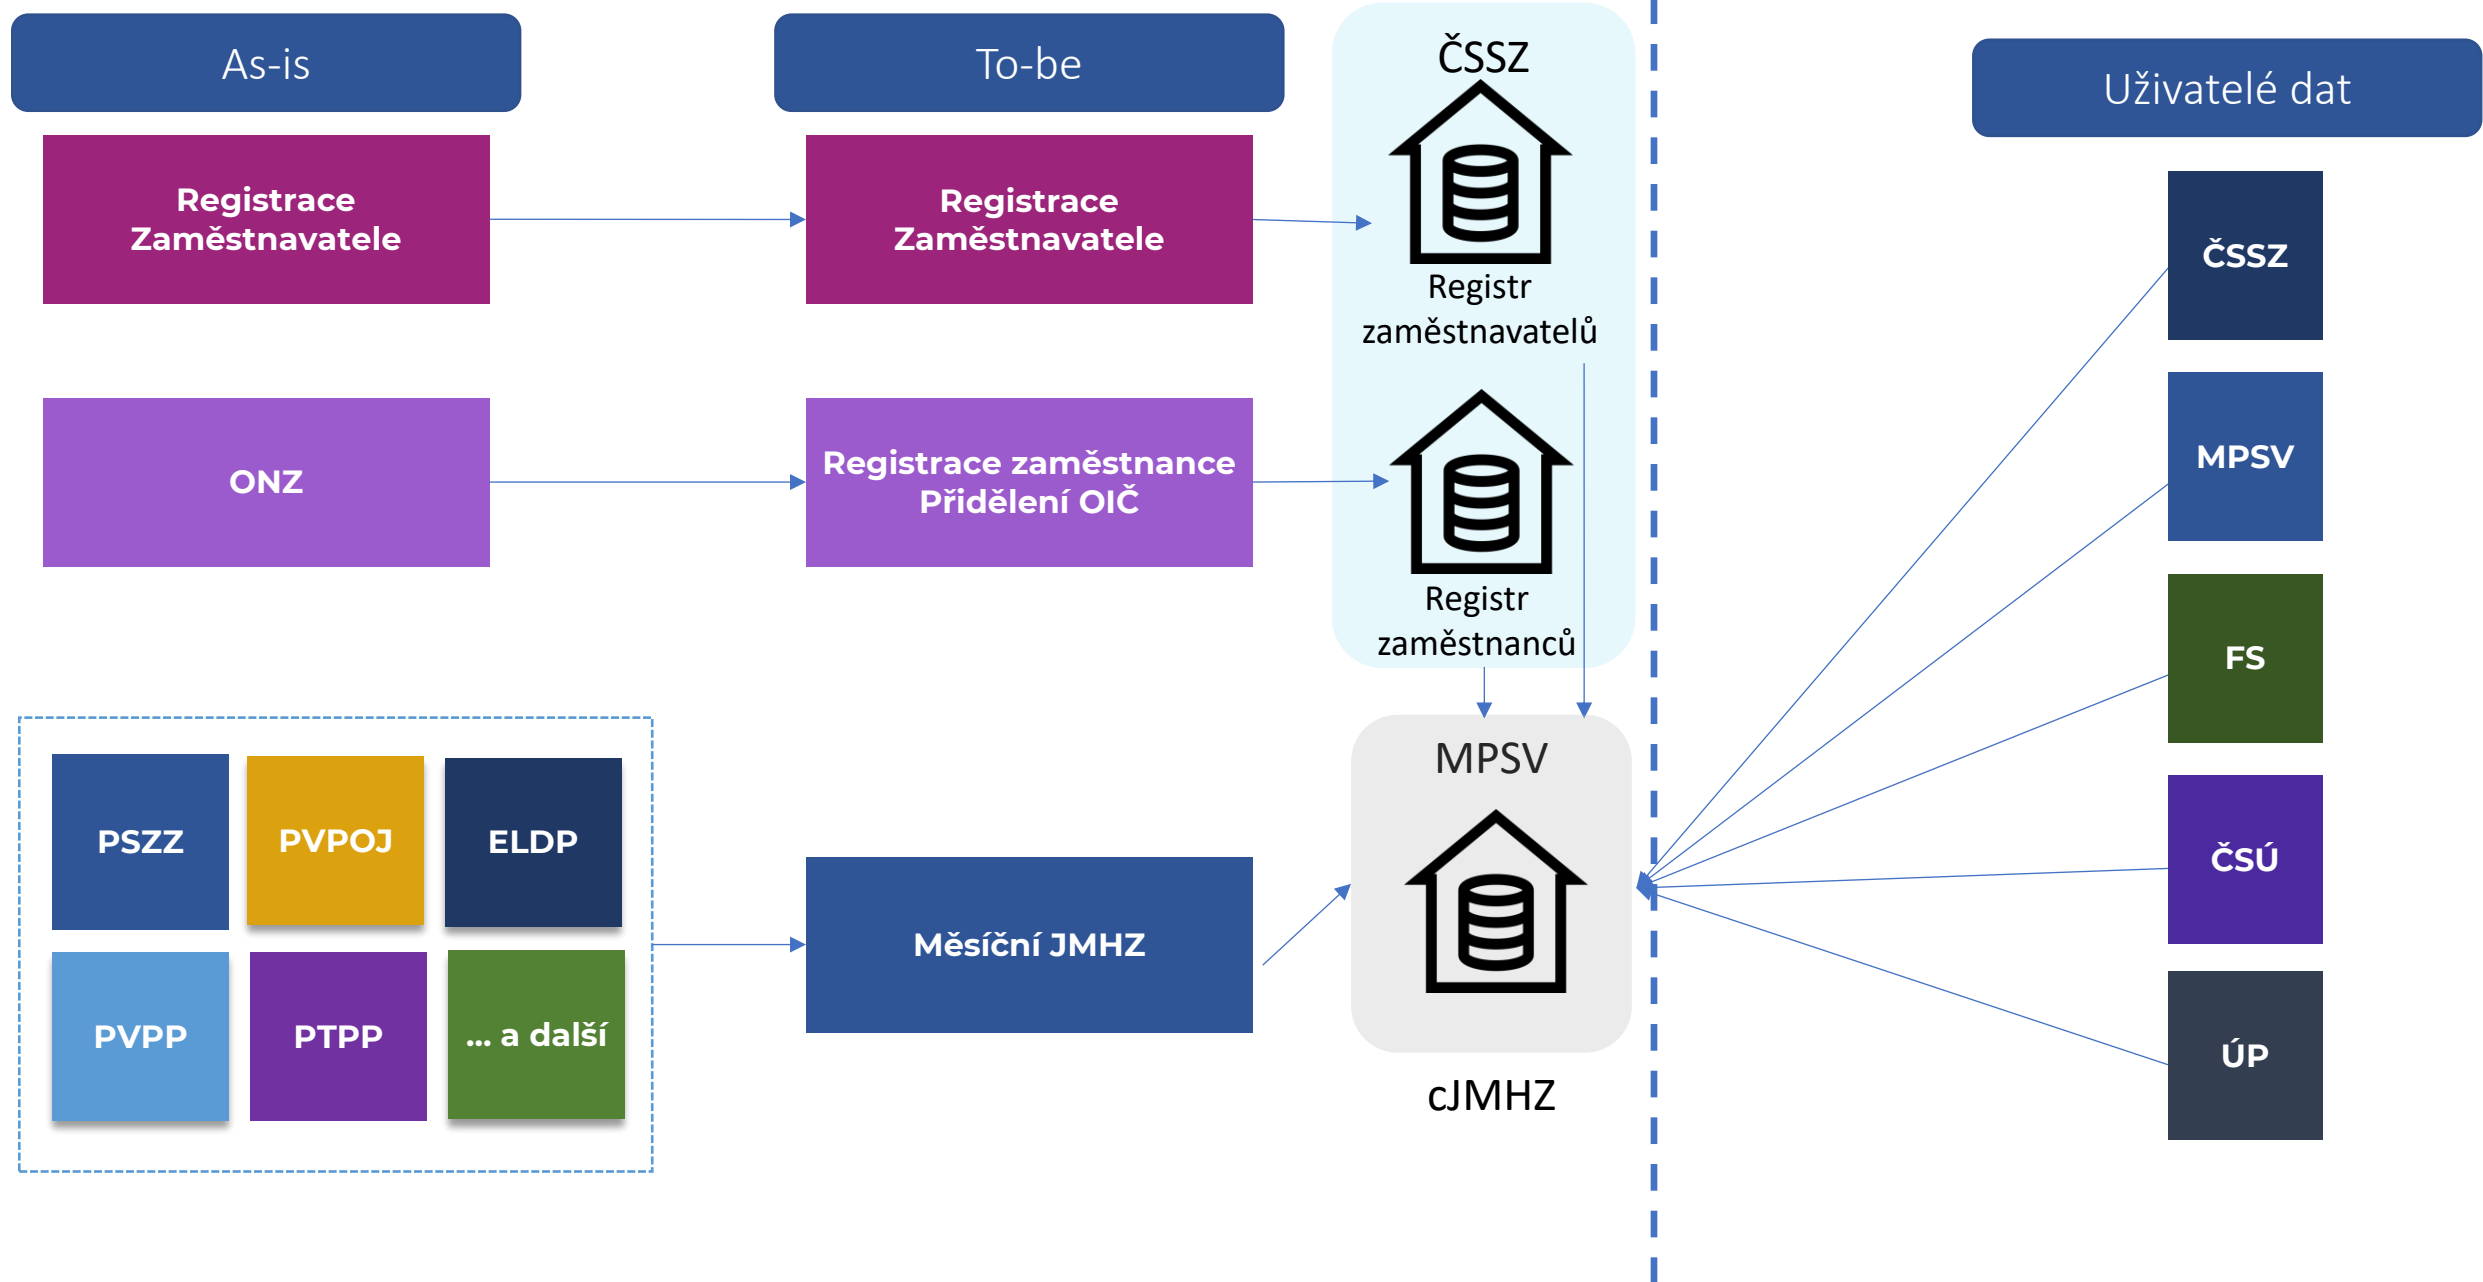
As-is

To-be

ČSSZ

Uživatelé dat

Registrace Zaměstnavatele

Registrace Zaměstnavatele

Registr zaměstnavatelů

ČSSZ

ONZ

Registrace zaměstnance Přidělení OIČ

Registr zaměstnanců

MPSV

FS

PSZZ

PVPOJ

ELDP

MPSV

ČSÚ

Měsíční JMHZ

PVPP

PTPP

... a další

ÚP

cJMHZ